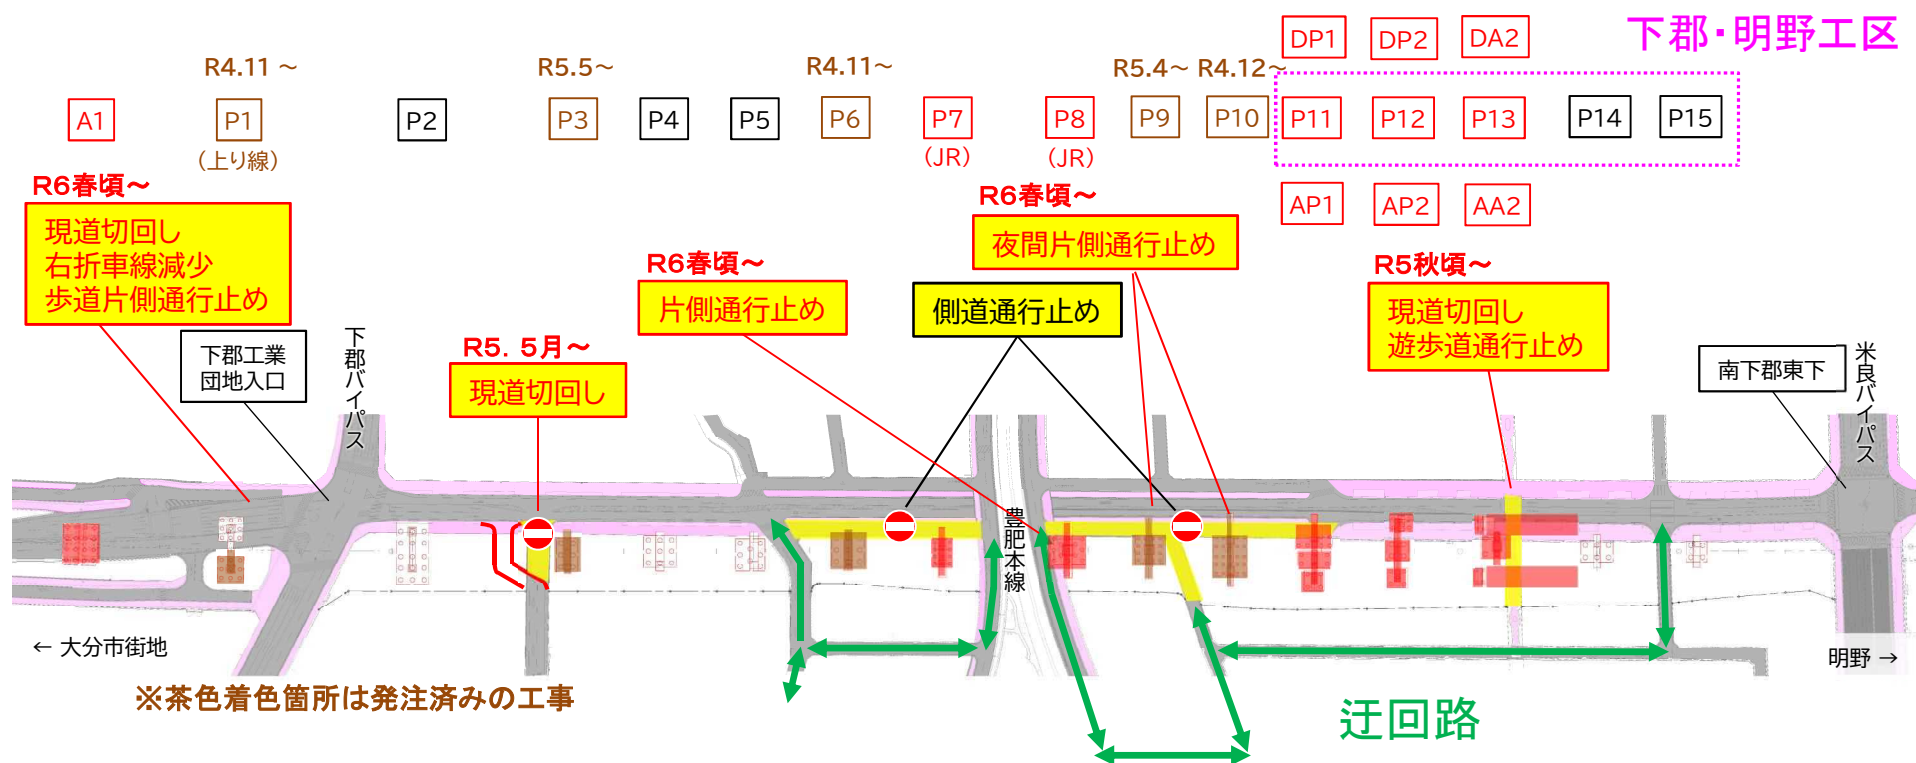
下郡・明野工区

DP1 DP2 DA2

R4.11 ～ R5.5～ R4.11～ R5.4～ R4.12～

A1 P1 P2 P3 P4 P5 P6 P7 P8 P9 P10 P11 P12 P13 P14 P15

（上り線） （JR） （JR）

AP1 AP2 AA2

R6春頃～
現道切回し
右折車線減少
歩道片側通行止め

R6春頃～
夜間片側通行止め

R6春頃～
片側通行止め

側道通行止め

R5秋頃～
現道切回し
遊歩道通行止め

R5. 5月～
現道切回し

下郡工業
団地入口

下郡バイパス

南下郡東下

米良バイパス

豊肥本線

← 大分市街地

明野 →

※茶色着色箇所は発注済みの工事

迂回路